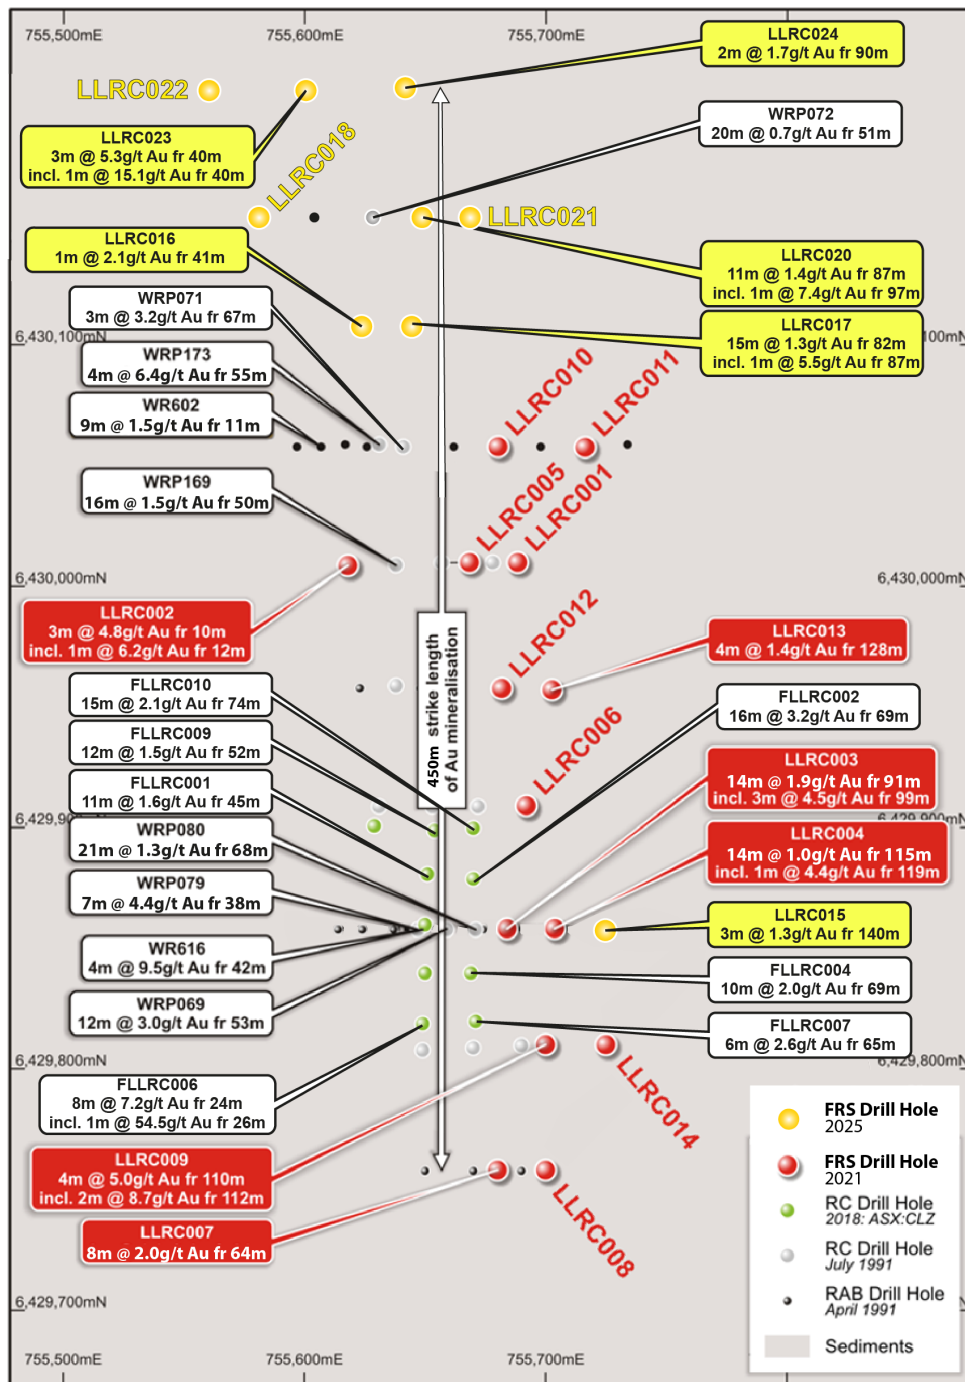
755,500mE
755,600mE
755,700mE

LLRC024
2m @ 1.7g/t Au fr 90m

LLRC022

LLRC023
3m @ 5.3g/t Au fr 40m
incl. 1m @ 15.1g/t Au fr 40m

LLRC018

WRP072
20m @ 0.7g/t Au fr 51m

LLRC021

LLRC016
1m @ 2.1g/t Au fr 41m

LLRC020
11m @ 1.4g/t Au fr 87m
incl. 1m @ 7.4g/t Au fr 97m

WRP071
3m @ 3.2g/t Au fr 67m

6,430,100mN

LLRC017
15m @ 1.3g/t Au fr 82m
incl. 1m @ 5.5g/t Au fr 87m

00mN

WRP173
4m @ 6.4g/t Au fr 55m

LLRC010
LLRC011

WR602
9m @ 1.5g/t Au fr 11m

WRP169
16m @ 1.5g/t Au fr 50m

LLRC005
LLRC001

6,430,000mN
6,430,000mN

LLRC002
3m @ 4.8g/t Au fr 10m
incl. 1m @ 6.2g/t Au fr 12m

LLRC012

LLRC013
4m @ 1.4g/t Au fr 128m

450m strike length of Au mineralisation

FLLRC010
15m @ 2.1g/t Au fr 74m

FLLRC002
16m @ 3.2g/t Au fr 69m

FLLRC009
12m @ 1.5g/t Au fr 52m

LLRC006

LLRC003
14m @ 1.9g/t Au fr 91m
incl. 3m @ 4.5g/t Au fr 99m

FLLRC001
11m @ 1.6g/t Au fr 45m

6,429,90

6,429,900mN

WRP080
21m @ 1.3g/t Au fr 68m

LLRC004
14m @ 1.0g/t Au fr 115m
incl. 1m @ 4.4g/t Au fr 119m

WRP079
7m @ 4.4g/t Au fr 38m

LLRC015
3m @ 1.3g/t Au fr 140m

WR616
4m @ 9.5g/t Au fr 42m

FLLRC004
10m @ 2.0g/t Au fr 69m

WRP069
12m @ 3.0g/t Au fr 53m

FLLRC007
6m @ 2.6g/t Au fr 65m

6,429,800mN
6,429,800mN

FLLRC006
8m @ 7.2g/t Au fr 24m
incl. 1m @ 54.5g/t Au fr 26m

LLRC014

LLRC009
4m @ 5.0g/t Au fr 110m
incl. 2m @ 8.7g/t Au fr 112m

LLRC007
8m @ 2.0g/t Au fr 64m

LLRC008

6,429,700mN

755,500mE
755,600mE
755,700mE

FRS Drill Hole
2025
FRS Drill Hole
2021
RC Drill Hole
2018: ASX:CLZ
RC Drill Hole
July 1991
RAB Drill Hole
April 1991
Sediments